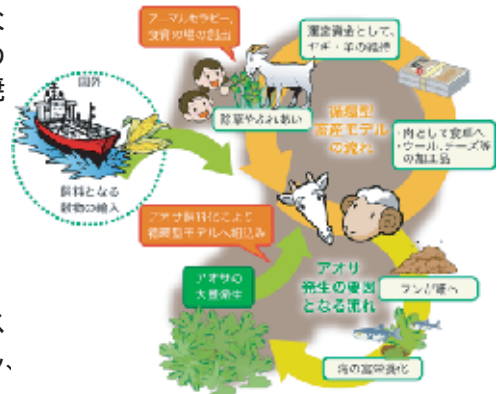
な
の
発

アニマルセラピー、
食育の場の創出

運営資金として、
ヤギ・羊の飼育

国外

飼料となる
穀物の輸入

除草やふれあい

循環型
畜産モデル
の流れ

・肉として食卓へ
・ウール、チーズ等の
加工品

アオサ飼料化により
循環型モデルへ取組み

アオサの
大量発生

アオサ
発生の要因
となる流れ

ス
、

ふん尿を畑へ

海の富栄養化